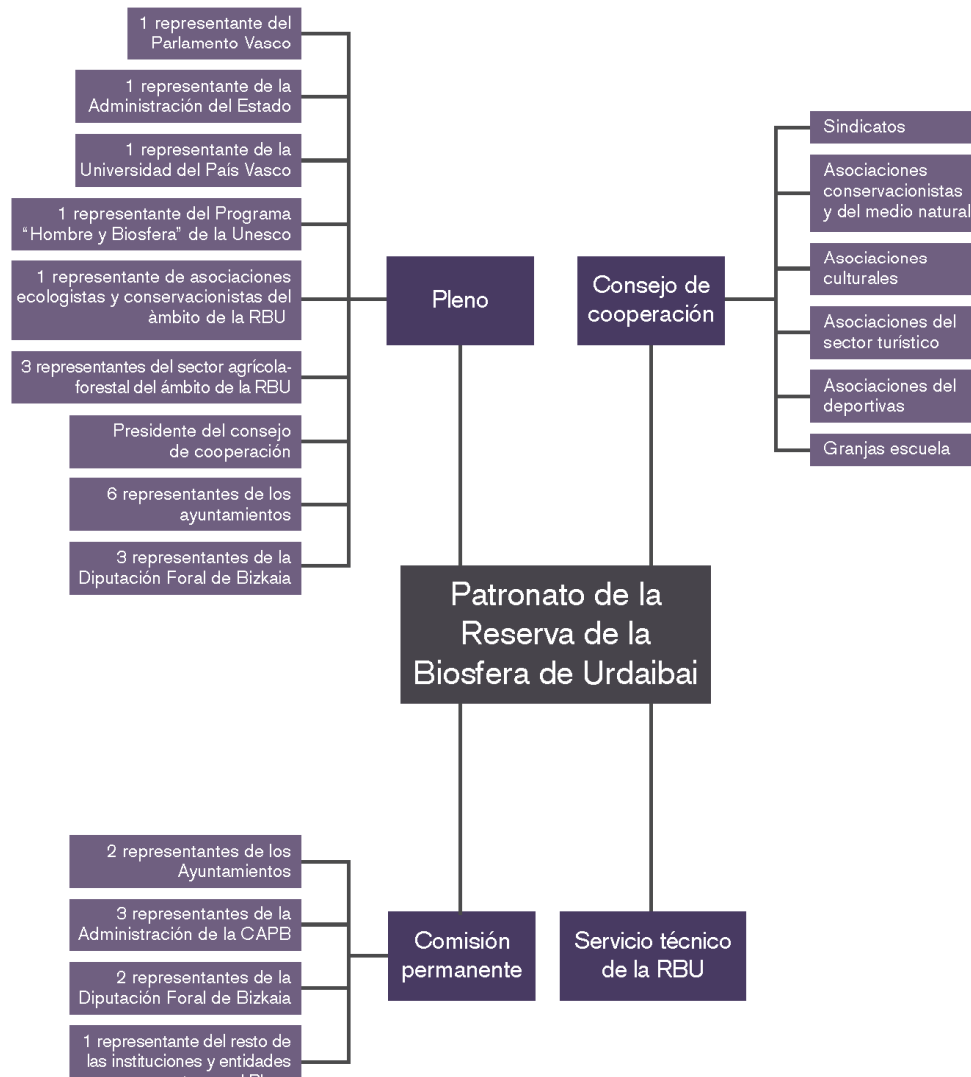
1 representante del Parlamento Vasco

1 representante de la Administración del Estado

1 representante de la Universidad del País Vasco

1 representante del Programa "Hombre y Biosfera" de la Unesco

1 representante de asociaciones ecologistas y conservacionistas del àmbito de la RBU

3 representantes del sector agrícola-forestal del ámbito de la RBU

Presidente del consejo de cooperación

6 representantes de los ayuntamientos

3 representantes de la Diputación Foral de Bizkaia

Pleno

Consejo de cooperación

Sindicatos

Asociaciones conservacionistas y del medio natural

Asociaciones culturales

Asociaciones del sector turístico

Asociaciones del deportivas

Granjas escuela

Patronato de la Reserva de la Biosfera de Urdaibai

2 representantes de los Ayuntamientos

3 representantes de la Administración de la CAPB

2 representantes de la Diputación Foral de Bizkaia

1 representante del resto de las instituciones y entidades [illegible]

Comisión permanente

Servicio técnico de la RBU